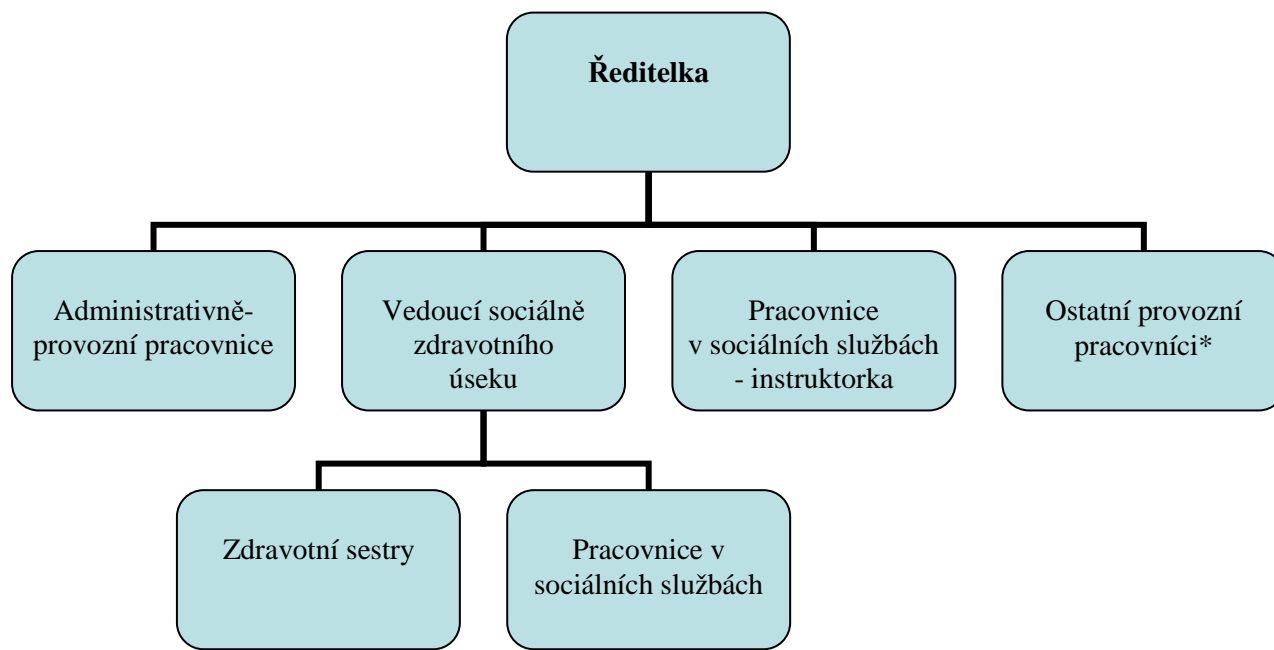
Ředitelka

Administrativně-provozní pracovnice

Vedoucí sociálně zdravotního úseku

Pracovnice v sociálních službách - instruktorka

Ostatní provozní pracovníci*

Zdravotní sestry

Pracovnice v sociálních službách